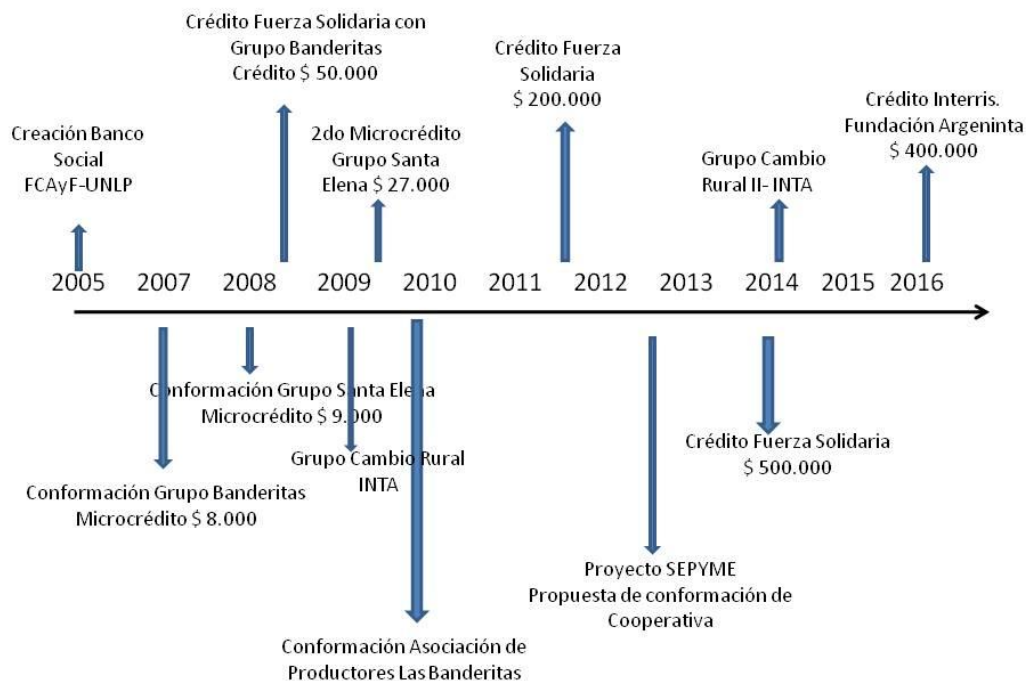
Crédito Fuerza Solidaria con Grupo Banderitas Crédito $ 50.000

Crédito Fuerza Solidaria $ 200.000

Crédito Interris. Fundación Argeninta $ 400.000

Creación Banco Social FCAyF-UNLP

2do Microcrédito Grupo Santa Elena $ 27.000

Grupo Cambio Rural II- INTA

2005 2007 2008 2009 2010 2011 2012 2013 2014 2015 2016

Conformación Grupo Santa Elena Microcrédito $ 9.000

Grupo Cambio Rural INTA

Crédito Fuerza Solidaria $ 500.000

Conformación Grupo Banderitas Microcrédito $ 8.000

Proyecto SEPYME Propuesta de conformación de Cooperativa

Conformación Asociación de Productores Las Banderitas